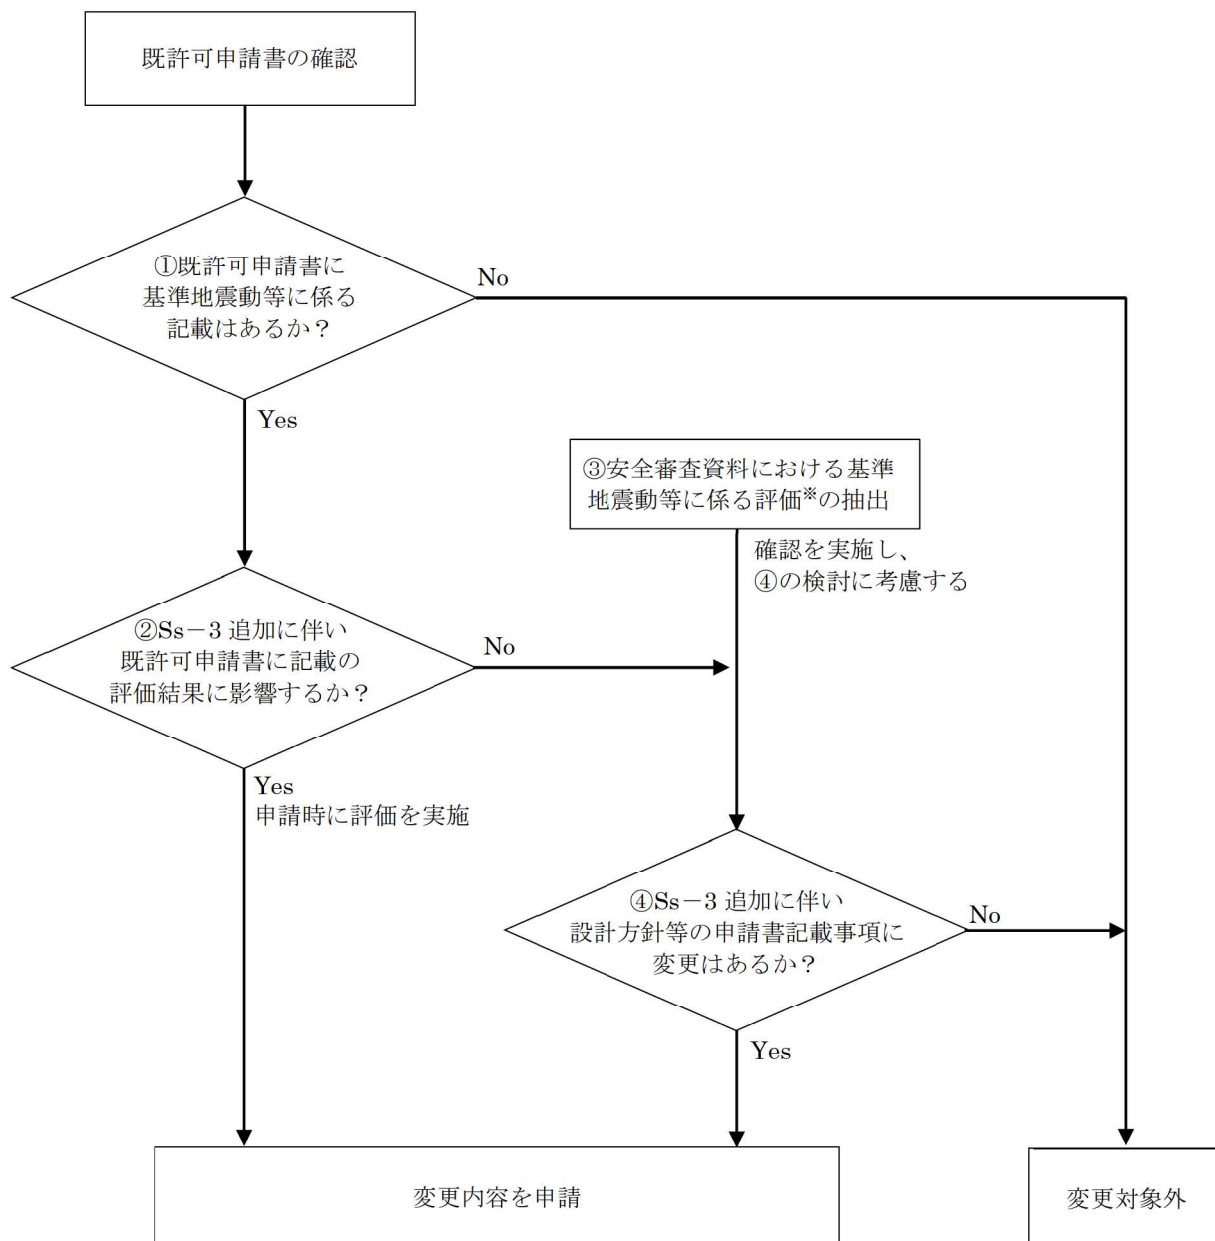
既許可申請書の確認

①既許可申請書に基準地震動等に係る記載はあるか？

No

Yes

③安全審査資料における基準地震動等に係る評価※の抽出

確認を実施し、④の検討に考慮する

②Ss－3 追加に伴い既許可申請書に記載の評価結果に影響するか？

No

Yes
申請時に評価を実施

④Ss－3 追加に伴い設計方針等の申請書記載事項に変更はあるか？

No

Yes

変更内容を申請

変更対象外